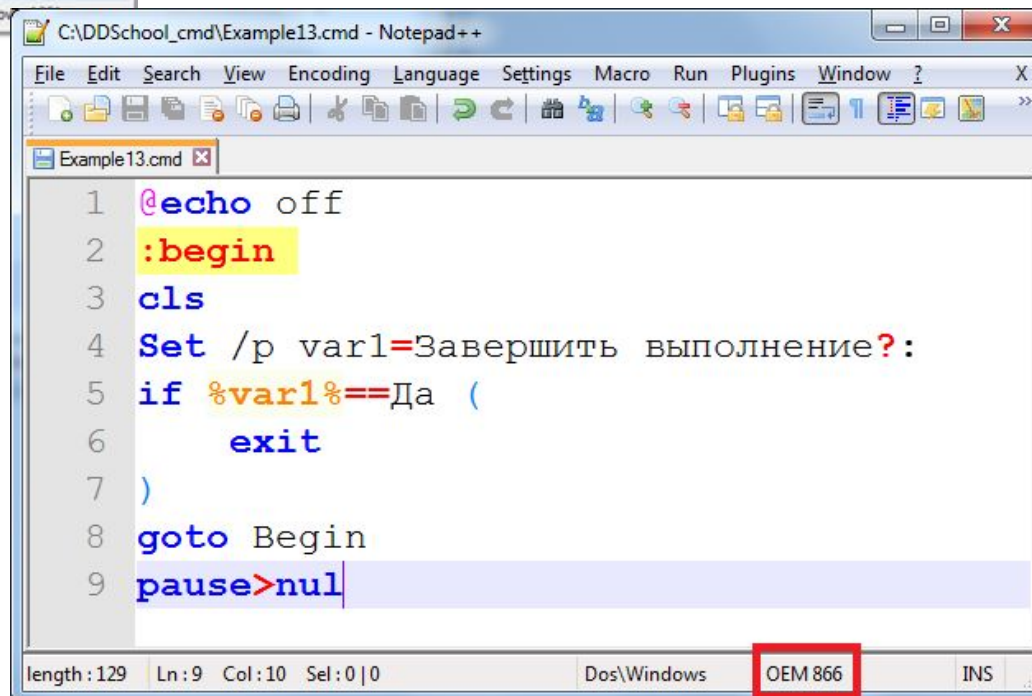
C:\DDSchool_cmd\Example13.cmd - Notepad++

File Edit Search View Encoding Language Settings Macro Run Plugins Window ? X

Example13.cmd

1 @echo off
2 :begin
3 cls
4 Set /p var1=Завершить выполнение?:
5 if %var1%==Да (
6 exit
7 )
8 goto Begin
9 pause>nul

length : 129 Ln : 9 Col : 10 Sel : 0 | 0 Dos\Windows OEM 866 INS